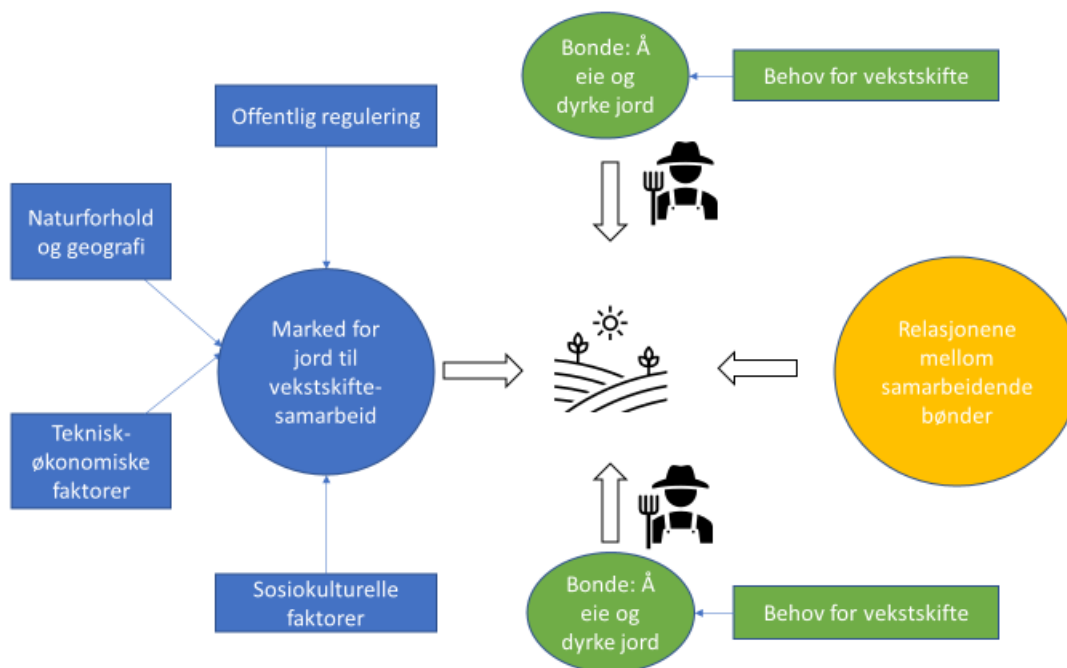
Bonde: Å eie og dyrke jord

Behov for vekstskifte

Offentlig regulering

Naturforhold og geografi

Marked for jord til vekstskifte-samarbeid

Relasjonene mellom samarbeidende bønder

Teknisk-økonomiske faktorer

Sosiokulturelle faktorer

Bonde: Å eie og dyrke jord

Behov for vekstskifte